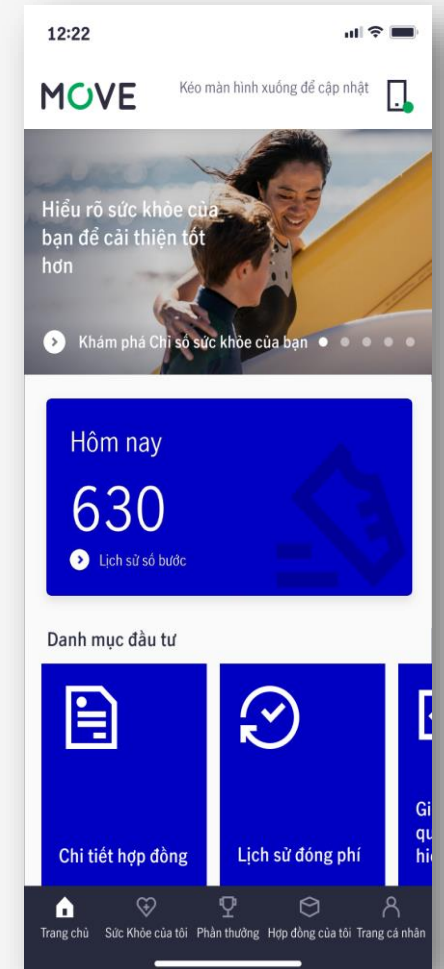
12:22

MOVE

Kéo màn hình xuống để cập nhật

Hiểu rõ sức khỏe của bạn để cải thiện tốt hơn

Khám phá Chỉ số sức khỏe của bạn

Hôm nay

630

Lịch sử số bước

Danh mục đầu tư

Chi tiết hợp đồng

Lịch sử đóng phí

Gi qu hi

Trang chủ Sức Khỏe của tôi Phần thưởng Hợp đồng của tôi Trang cá nhân